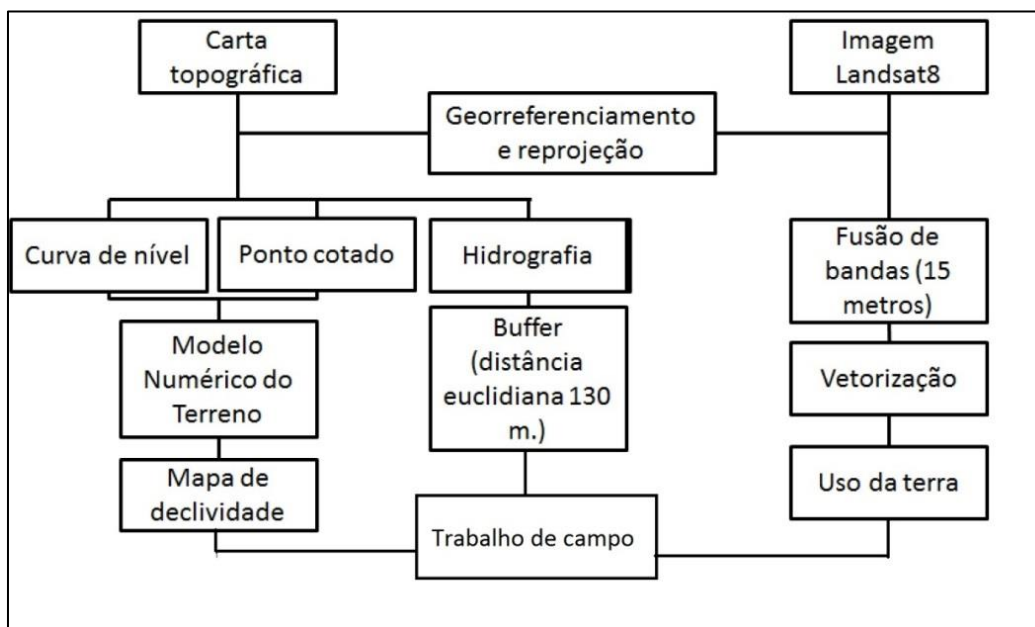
Carta topográfica

Imagem Landsat8

Georreferenciamento e reprojeção

Curva de nível

Ponto cotado

Hidrografia

Fusão de bandas (15 metros)

Modelo Numérico do Terreno

Buffer (distância euclidiana 130 m.)

Vetorização

Mapa de declividade

Uso da terra

Trabalho de campo